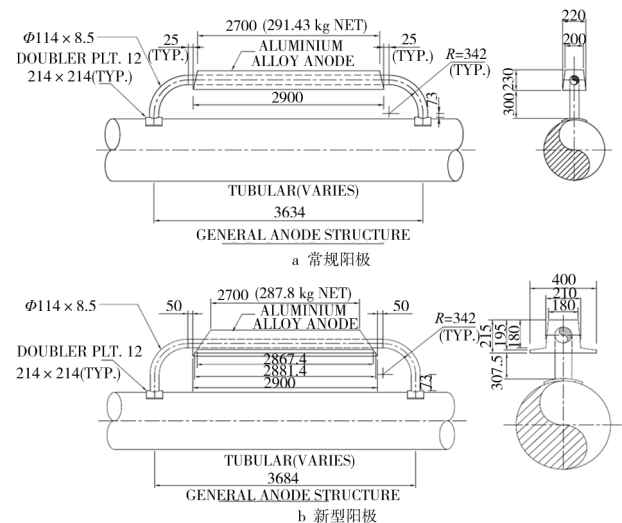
$\Phi114\times8.5$
DOUBLER PLT. 12
$214\times214$(TYP.)
25
(TYP.)
2700 (291.43 kg NET)
ALUMINIUM
ALLOY ANODE
25
(TYP.)
$R$=342
(TYP.)
2900
73
220
200
300
230
TUBULAR(VARIES)
3634
GENERAL ANODE STRUCTURE
a 常规阳极

$\Phi114\times8.5$
50
2700 (287.8 kg NET)
ALUMINIUM
ALLOY ANODE
50
$R$=342
(TYP.)
DOUBLER PLT. 12
$214\times214$(TYP.)
2867.4
2881.4
2900
73
400
210
180
215
195
180
307.5
TUBULAR(VARIES)
3684
GENERAL ANODE STRUCTURE
b 新型阳极